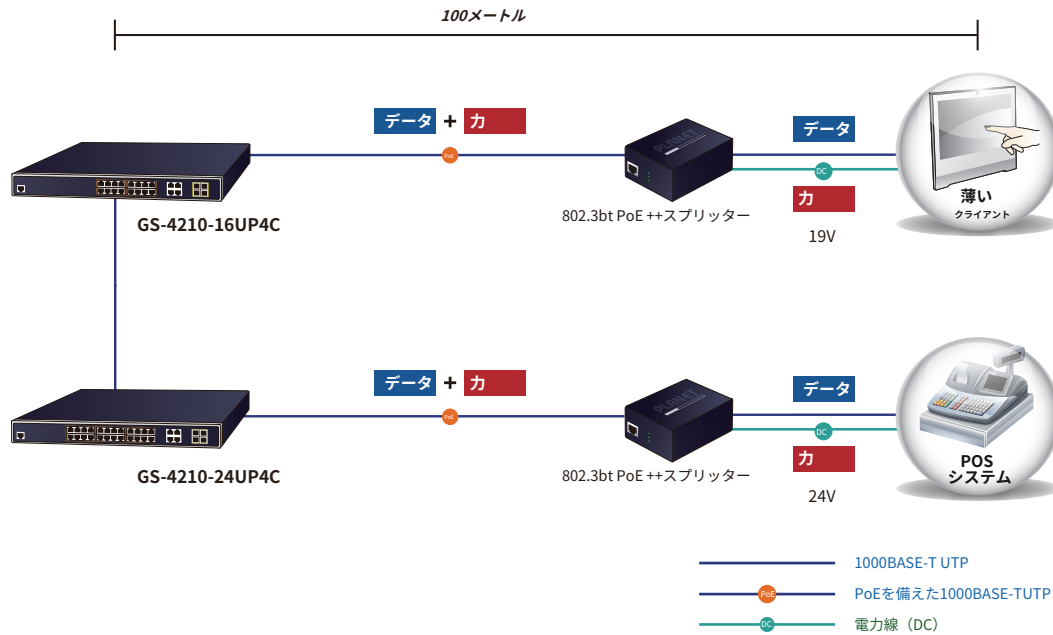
100メートル

データ + 力

PoE

802.3bt PoE ++スプリッター

データ

DC

力

19V

薄い
クライアント

GS-4210-16UP4C

データ + 力

PoE

802.3bt PoE ++スプリッター

データ

DC

力

24V

POS
システム

GS-4210-24UP4C

1000BASE-T UTP

PoE PoEを備えた1000BASE-TUTP

DC 電力線（DC）